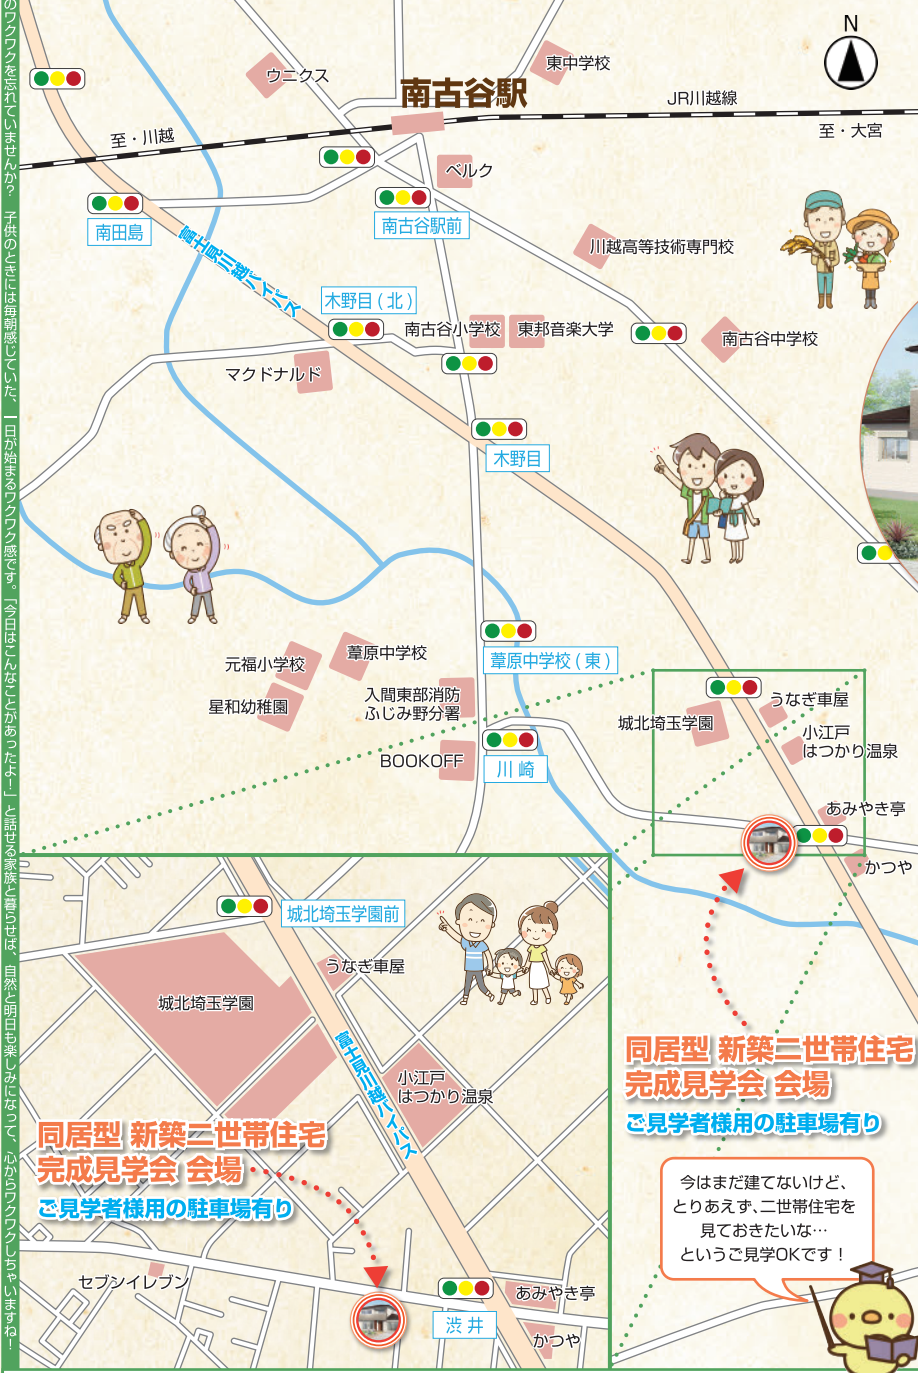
ワクワクを忘れていませんか?子供のときには毎朝感じていた、一日が始まるワクワク感です。「今日はこんなことがあったよ!」と話せる家族と暮らせば、自然と明日も楽しみになって、心からワクワクしちゃいますね!

N

ウニクス
東中学校
南古谷駅
JR川越線
至・川越
至・大宮
ベルク
南田島
南古谷駅前
川越高等技術専門校
富士見川越バイパス
木野目(北)
南古谷小学校
東邦音楽大学
南古谷中学校
マクドナルド
木野目
元福小学校
葦原中学校
葦原中学校(東)
星和幼稚園
入間東部消防
ふじみ野分署
うなぎ車屋
城北埼玉学園
小江戸
はつかり温泉
BOOKOFF
川崎
あみやき亭
かつや

城北埼玉学園前
うなぎ車屋
城北埼玉学園
富士見川越バイパス
小江戸
はつかり温泉
同居型 新築二世帯住宅
完成見学会 会場
ご見学者様用の駐車場有り
セブンイレブン
渋井
あみやき亭
かつや

同居型 新築二世帯住宅
完成見学会 会場
ご見学者様用の駐車場有り

今はまだ建てないけど、
とりあえず、二世帯住宅を
見ておきたいな…
というご見学OKです!